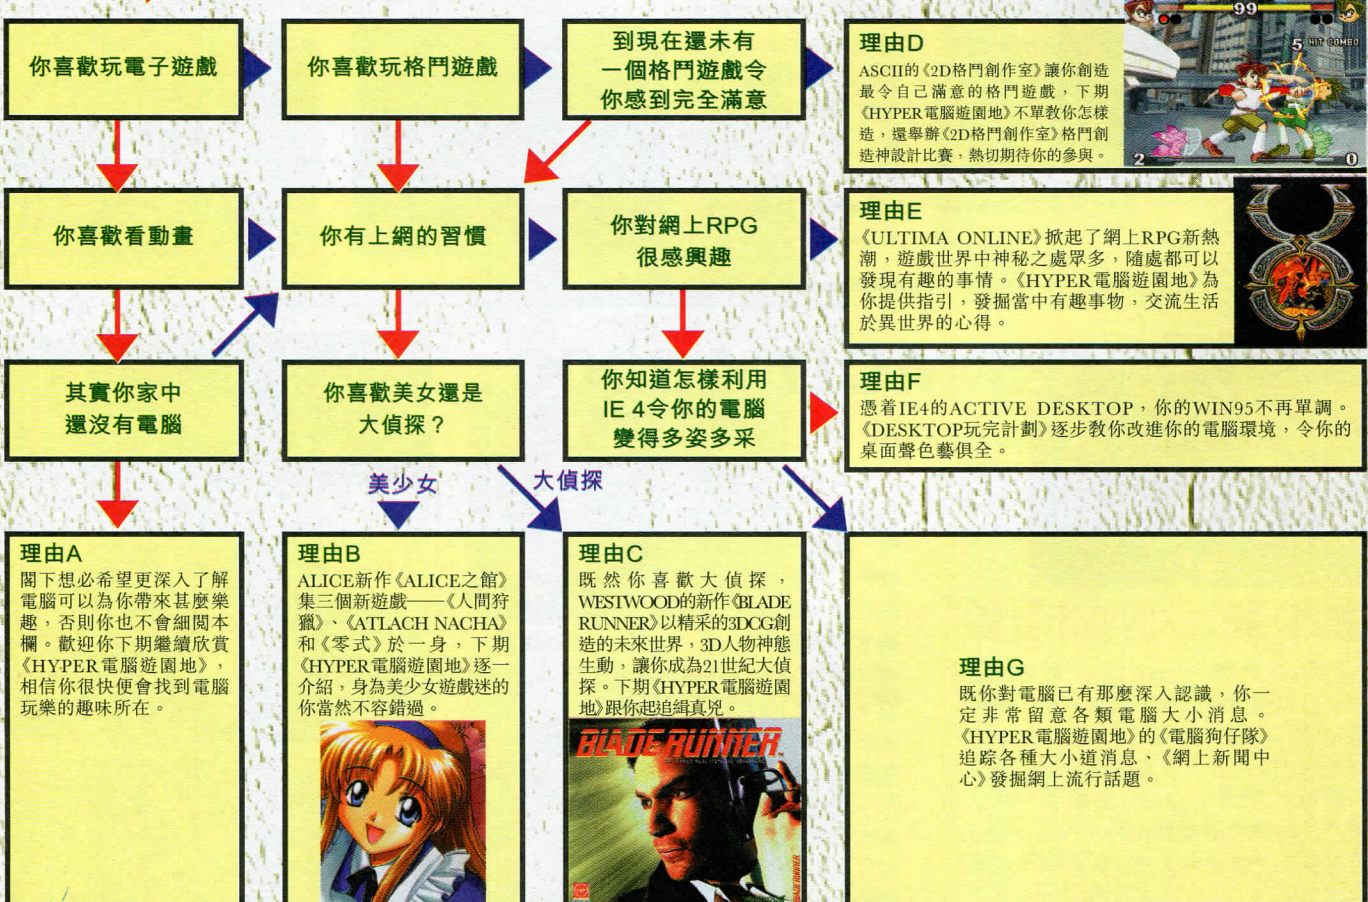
你喜歡玩電子遊戲

你喜歡玩格鬥遊戲

到現在還未有一個格鬥遊戲令你感到完全滿意

理由D
ASCII的《2D格鬥創作室》讓你創造最令自己滿意的格鬥遊戲，下期《HYPER電腦遊園地》不單教你怎樣造，還舉辦《2D格鬥創作室》格鬥創造神設計比賽，熱切期待你的參與。

99 5 HIT COMBO 2 0

你喜歡看動畫

你有上網的習慣

你對網上RPG很感興趣

理由E
《ULTIMA ONLINE》掀起了網上RPG新熱潮，遊戲世界中神秘之處眾多，隨處都可以發現有趣的事情。《HYPER電腦遊園地》為你提供指引，發掘當中有趣事物，交流生活於異世界的心得。

其實你家中還沒有電腦

你喜歡美女還是大偵探？

你知道怎樣利用IE 4令你的電腦變得多姿多采

理由F
憑着IE4的ACTIVE DESKTOP，你的WIN95不再單調。《DESKTOP玩完計劃》逐步教你改進你的電腦環境，令你的桌面聲色俱全。

美少女

大偵探

理由A
閣下想必希望更深入了解電腦可以為你帶來甚麼樂趣，否則你也不會細閱本欄。歡迎你下期繼續欣賞《HYPER電腦遊園地》，相信你很快便會找到電腦玩樂的趣味所在。

理由B
ALICE新作《ALICE之館》集三個新遊戲——《人間狩獵》、《ATLACH NACHA》和《零式》於一身，下期《HYPER電腦遊園地》逐一介紹，身為美少女遊戲迷的你當然不容錯過。

理由C
既然你喜歡大偵探，WESTWOOD的新作《BLADE RUNNER》以精采的3DCG創造的未來世界，3D人物神態生動，讓你成為21世紀大偵探。下期《HYPER電腦遊園地》跟你起遊緝真兇。

BLADE RUNNER

理由G
既你對電腦已有那麼深入認識，你一定非常留意各類電腦大小消息。《HYPER電腦遊園地》的《電腦狗仔隊》追踪各種大小道消息、《網上新聞中心》發掘網上流行話題。